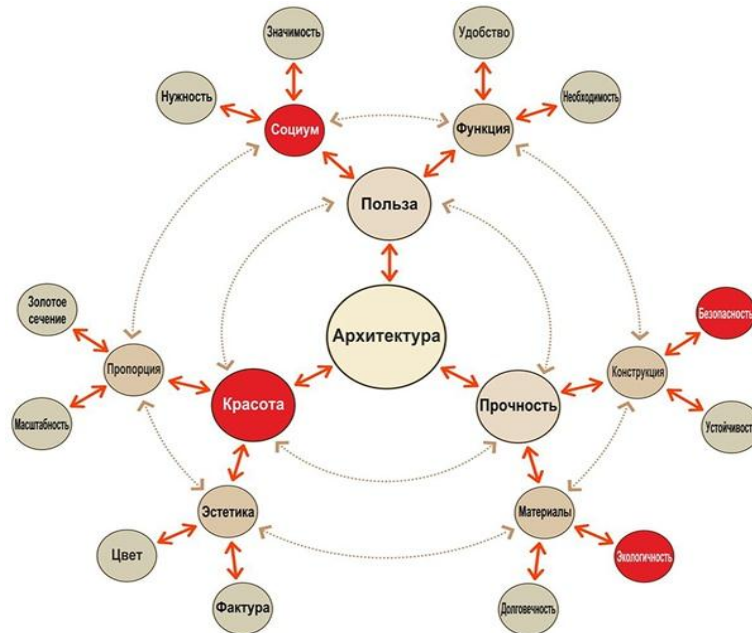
Значимость

Удобство

Нужность

Социум

Функция

Необходимость

Польза

Золотое сечение

Безопасность

Архитектура

Пропорция

Конструкция

Красота

Прочность

Масштабность

Устойчивост

Эстетика

Материалы

Цвет

Экологичность

Фактура

Долговечность